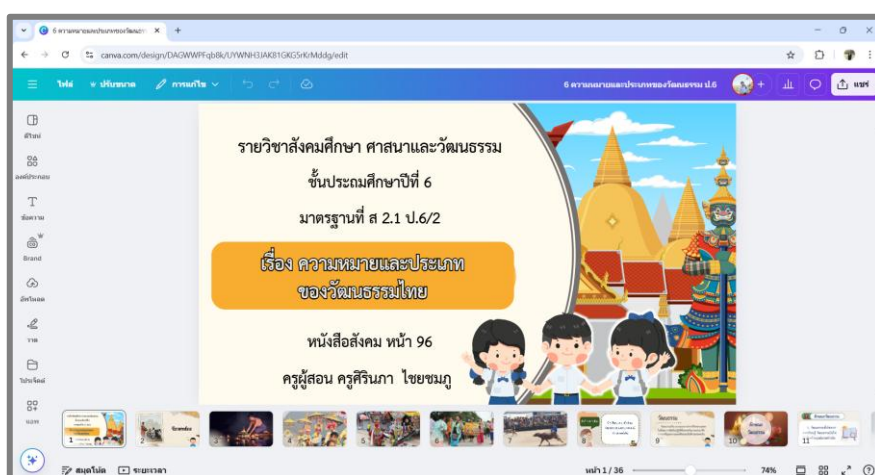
6 ความหมายและประเภทของวัฒนธ ×  +

canva.com/design/DAGWWPFqb8k/UYWNH3JAK81GKG5rKrMddg/edit

ไฟล์  ปรับขนาด  การแก้ไข

6 ความหมายและประเภทของวัฒนธรรม ป.6

แชร์

ดีไซน์

องค์ประกอบ

ข้อความ

Brand

อัปโหลด

วาด

โปรเจ็กต์

แอพ

รายวิชาสังคมศึกษา ศาสนาและวัฒนธรรม

ชั้นประถมศึกษาปีที่ 6

มาตรฐานที่ ส 2.1 ป.6/2

เรื่อง ความหมายและประเภท ของวัฒนธรรมไทย

หนังสือสังคม หน้า 96

ครูผู้สอน ครูศิรินภา ไชยชมภู

1 2 3 4 5 6 7 8 9 10 11

สมุดโน้ต  ระยะเวลา

หน้า 1 / 36

74%